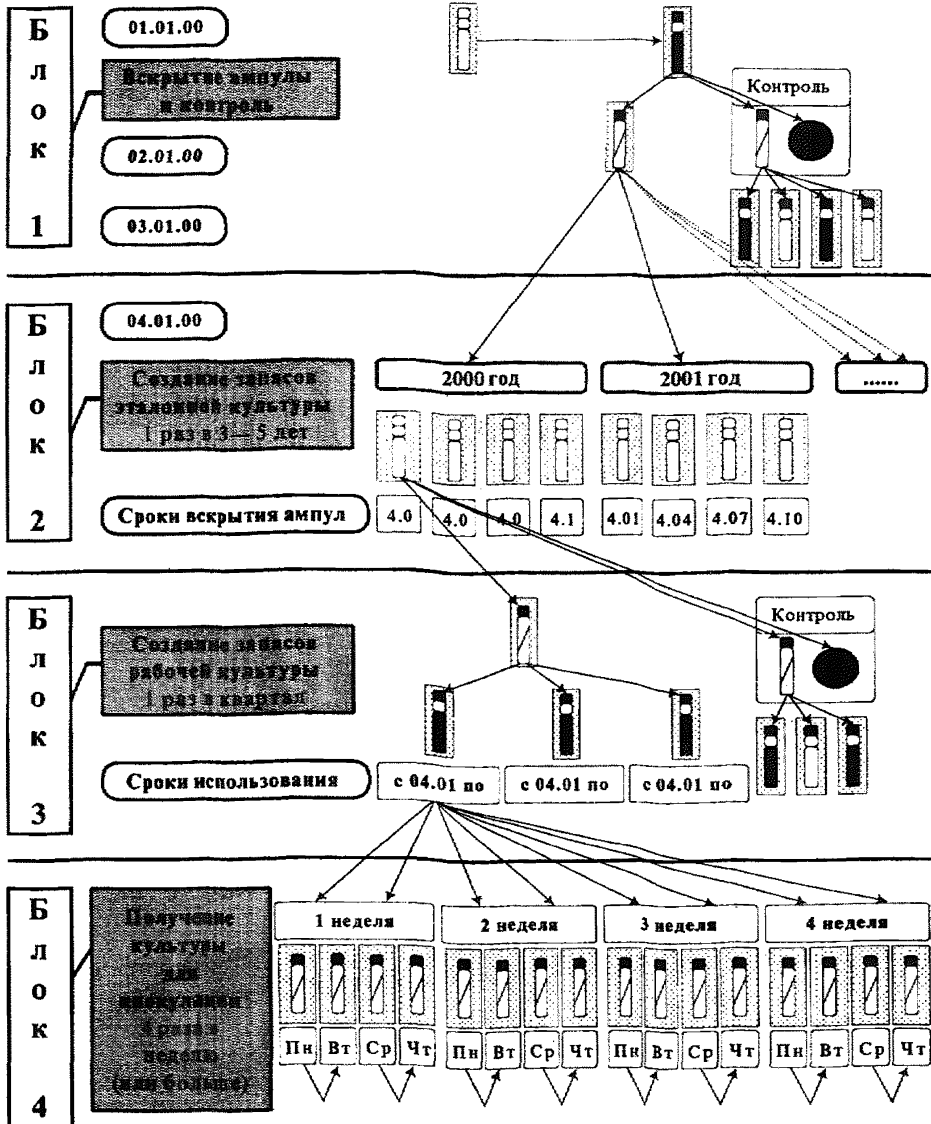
Б
л
о
к
1

01.01.00

Вскрытие ампулы и контроль

02.01.00

03.01.00

Контроль

Б
л
о
к
2

04.01.00

Создание запасов эталонной культуры 1 раз в 3 — 5 лет

2000 год

2001 год

......

Сроки вскрытия ампул

| 4.0 | 4.0 | 4.0 | 4.1 | 4.01 | 4.04 | 4.07 | 4.10 |
|---|---|---|---|---|---|---|---|

Б
л
о
к
3

Создание запасов рабочей культуры 1 раз в квартал

Контроль

Сроки использования

с 04.01 по

с 04.01 по

с 04.01 по

Б
л
о
к
4

Получение культуры для инокуляции 4 раза в неделю (или больше)

1 неделя

2 неделя

3 неделя

4 неделя

Пн Вт Ср Чт

Пн Вт Ср Чт

Пн Вт Ср Чт

Пн Вт Ср Чт